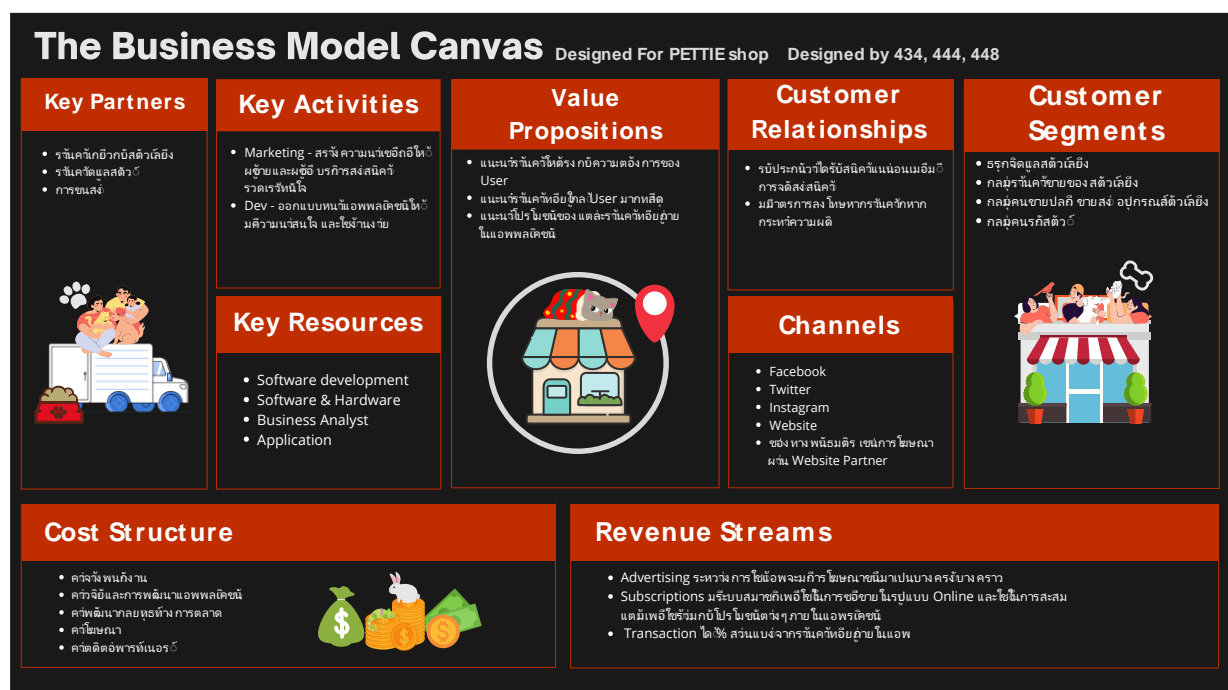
The Business Model Canvas Designed For PETTIE shop Designed by 434, 444, 448

Key Partners
- ร้านค้าเกี่ยวกับสัตว์เลี้ยง
- ร้านดูแลสัตว์
- การขนส่ง

Key Activities
- Marketing - สร้างความน่าเชื่อถือให้ผู้ซื้อและผู้ขาย บริการส่งสินค้ารวดเร็วทันใจ
- Dev - ออกแบบหน้าแอพพลิเคชันให้มีความน่าสนใจ และใช้งานง่าย

Key Resources
- Software development
- Software & Hardware
- Business Analyst
- Application

Value Propositions
- แนะนำร้านค้าให้ตรงกับความต้องการของ User
- แนะนำร้านค้าที่อยู่ใกล้ User มากที่สุด
- แนะนำโปรโมชันของแต่ละร้านค้าที่อยู่ภายในแอพพลิเคชัน

Customer Relationships
- รับประกันว่าได้รับสินค้าแน่นอนเมื่อมีการจัดส่งสินค้า
- มีมาตรการลงโทษหากร้านค้าทำผิดกระทำความผิด

Channels
- Facebook
- Twitter
- Instagram
- Website
- ช่องทางพันธมิตร เช่นการโฆษณาผ่าน Website Partner

Customer Segments
- ธุรกิจดูแลสัตว์เลี้ยง
- กลุ่มร้านค้าขายของสัตว์เลี้ยง
- กลุ่มคนขายปลีก ขายส่ง อุปกรณ์สัตว์เลี้ยง
- กลุ่มคนรักสัตว์

Cost Structure
- ค่าจ้างพนักงาน
- ค่าวิจัยและการพัฒนาแอพพลิเคชัน
- ค่าพัฒนาหลายๆช่องทางการตลาด
- ค่าโฆษณา
- ค่าติดต่อพาร์ทเนอร์

Revenue Streams
- Advertising ระหว่างการใช้ต้องมีการโฆษณาขึ้นมาเป็นบางครั้งบางคราว
- Subscriptions มีระบบสมาชิกเพื่อใช้ในการซื้อขายในรูปแบบ Online และใช้ในการสะสมแต้มเพื่อใช้ร่วมกับโปรโมชันต่างๆภายในแอพพลิเคชัน
- Transaction ได้ % ส่วนแบ่งจากร้านค้าที่อยู่ภายในแอพ